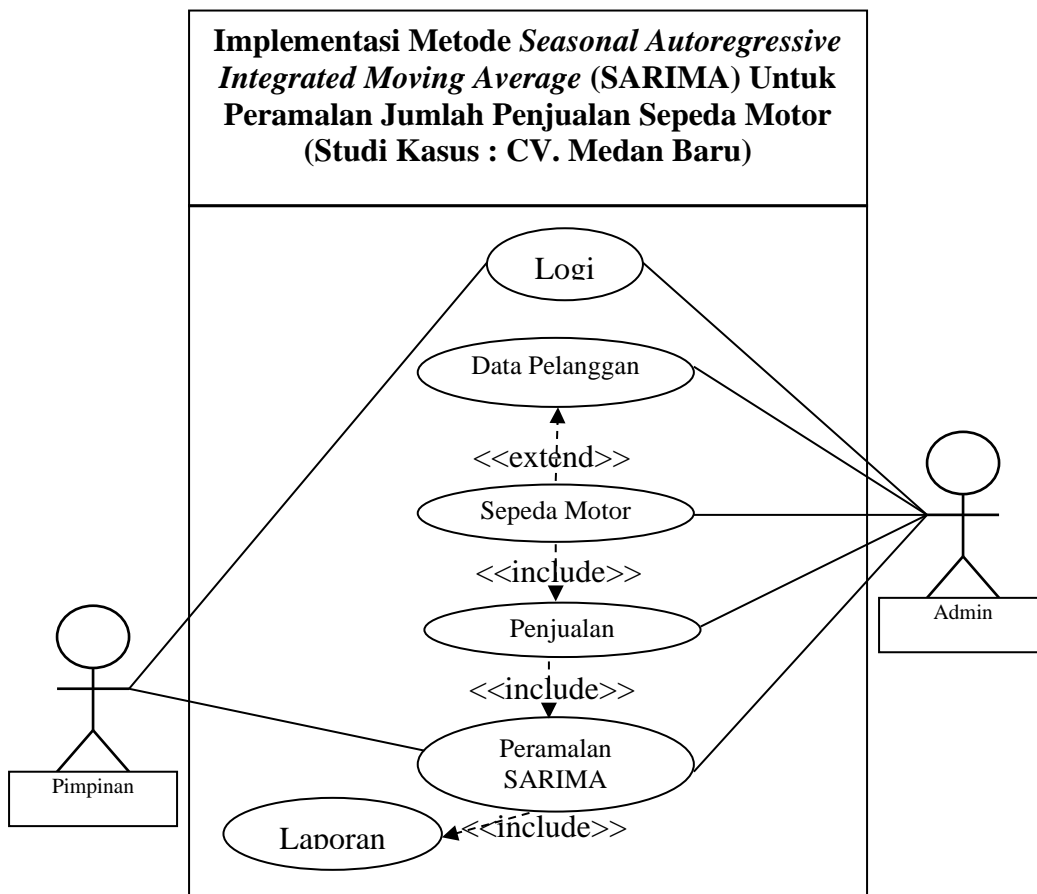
Implementasi Metode *Seasonal Autoregressive Integrated Moving Average* (SARIMA) Untuk Peramalan Jumlah Penjualan Sepeda Motor (Studi Kasus : CV. Medan Baru)

Logi

Data Pelanggan

<<extend>>

Sepeda Motor

<<include>>

Penjualan

<<include>>

Peramalan SARIMA

Laporan

<<include>>

Admin

Pimpinan